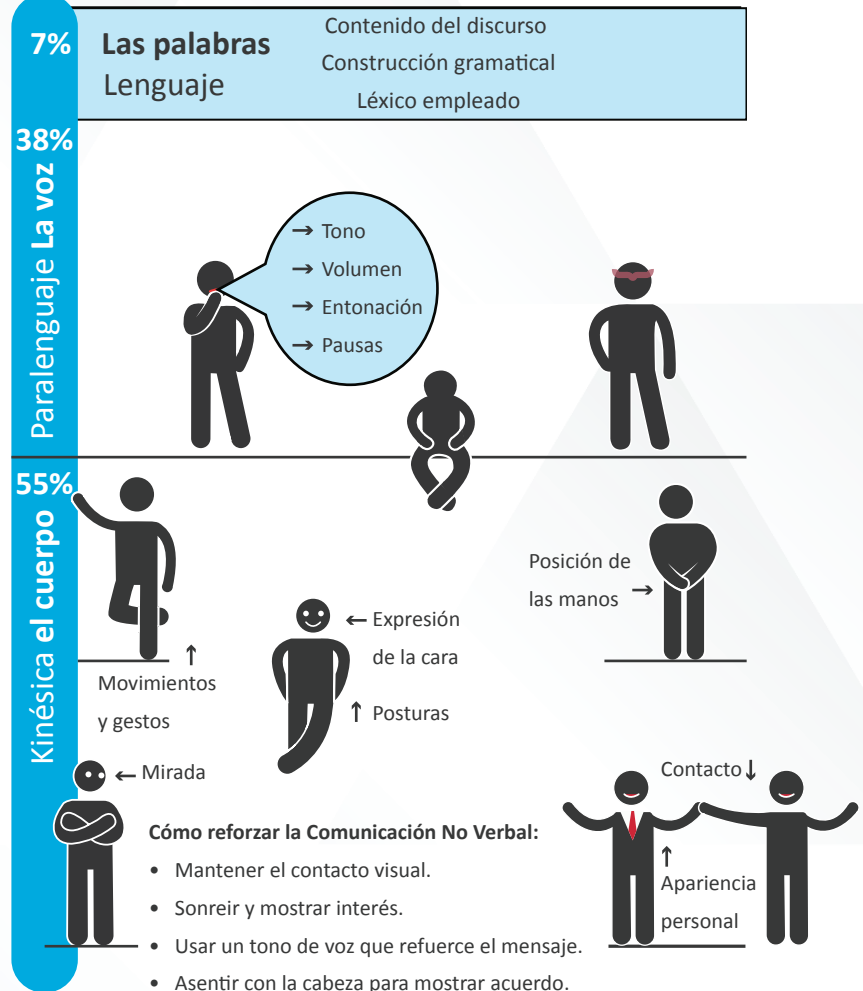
7%

**Las palabras**
Lenguaje

Contenido del discurso
Construcción gramatical
Léxico empleado

38%
Paralenguaje **La voz**

→ Tono
→ Volumen
→ Entonación
→ Pausas

55%
Kinésica **el cuerpo**

Posición de las manos →

← Expresión de la cara

↑ Movimientos y gestos

↑ Posturas

← Mirada

Contacto ↓

↑ Apariencia personal

**Cómo reforzar la Comunicación No Verbal:**

• Mantener el contacto visual.
• Sonreir y mostrar interés.
• Usar un tono de voz que refuerce el mensaje.
• Asentir con la cabeza para mostrar acuerdo.